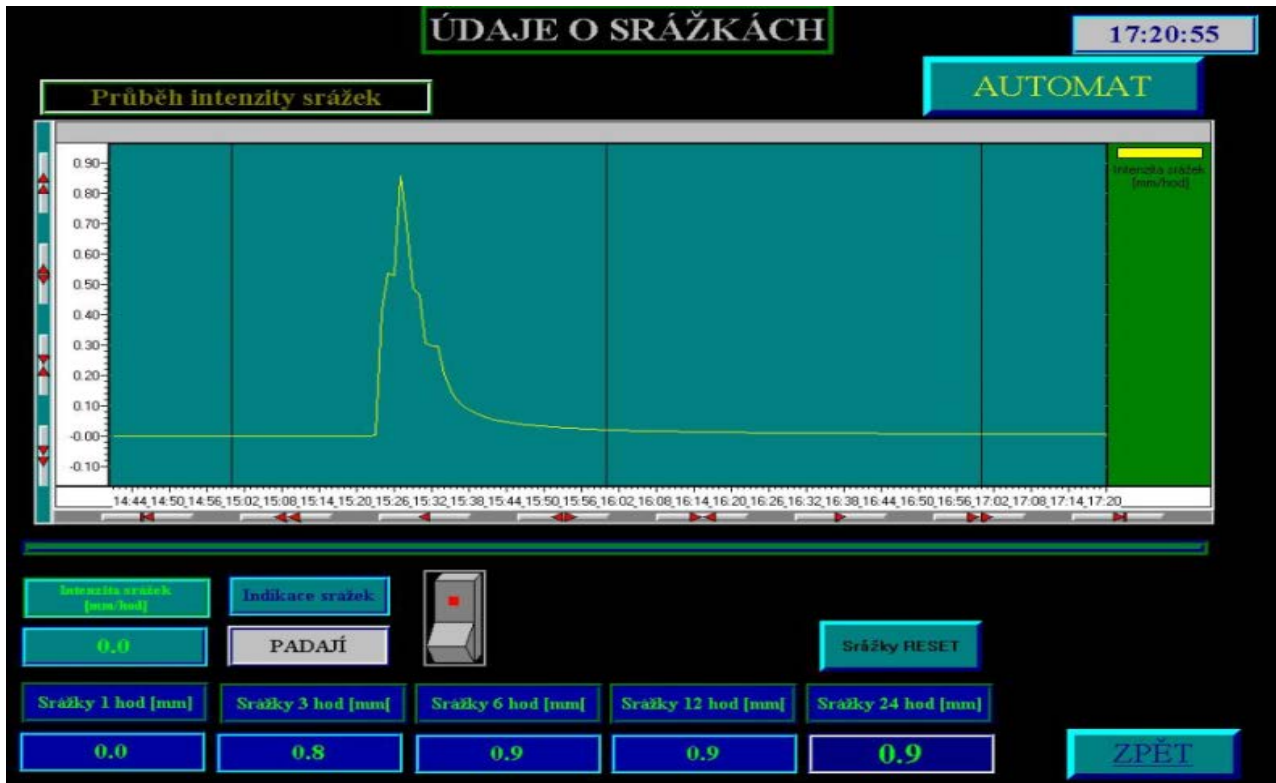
ÚDAJE O SRÁŽKÁCH

17:20:55

AUTOMAT

Průběh intenzity srážek

Intenzita srážek [mm/hod]

0.90
0.80
0.70
0.60
0.50
0.40
0.30
0.20
0.10
-0.00
-0.10

14:44 14:50 14:56 15:02 15:08 15:14 15:20 15:26 15:32 15:38 15:44 15:50 15:56 16:02 16:08 16:14 16:20 16:26 16:32 16:38 16:44 16:50 16:56 17:02 17:08 17:14 17:20

Intenzita srážek [mm/hod]

Indikace srážek

0.0

PADAJÍ

Srážky RESET

| Srážky 1 hod [mm] | Srážky 3 hod [mm[ | Srážky 6 hod [mm[ | Srážky 12 hod [mm] | Srážky 24 hod [mm] |
|---|---|---|---|---|
| 0.0 | 0.8 | 0.9 | 0.9 | 0.9 |

ZPĚT